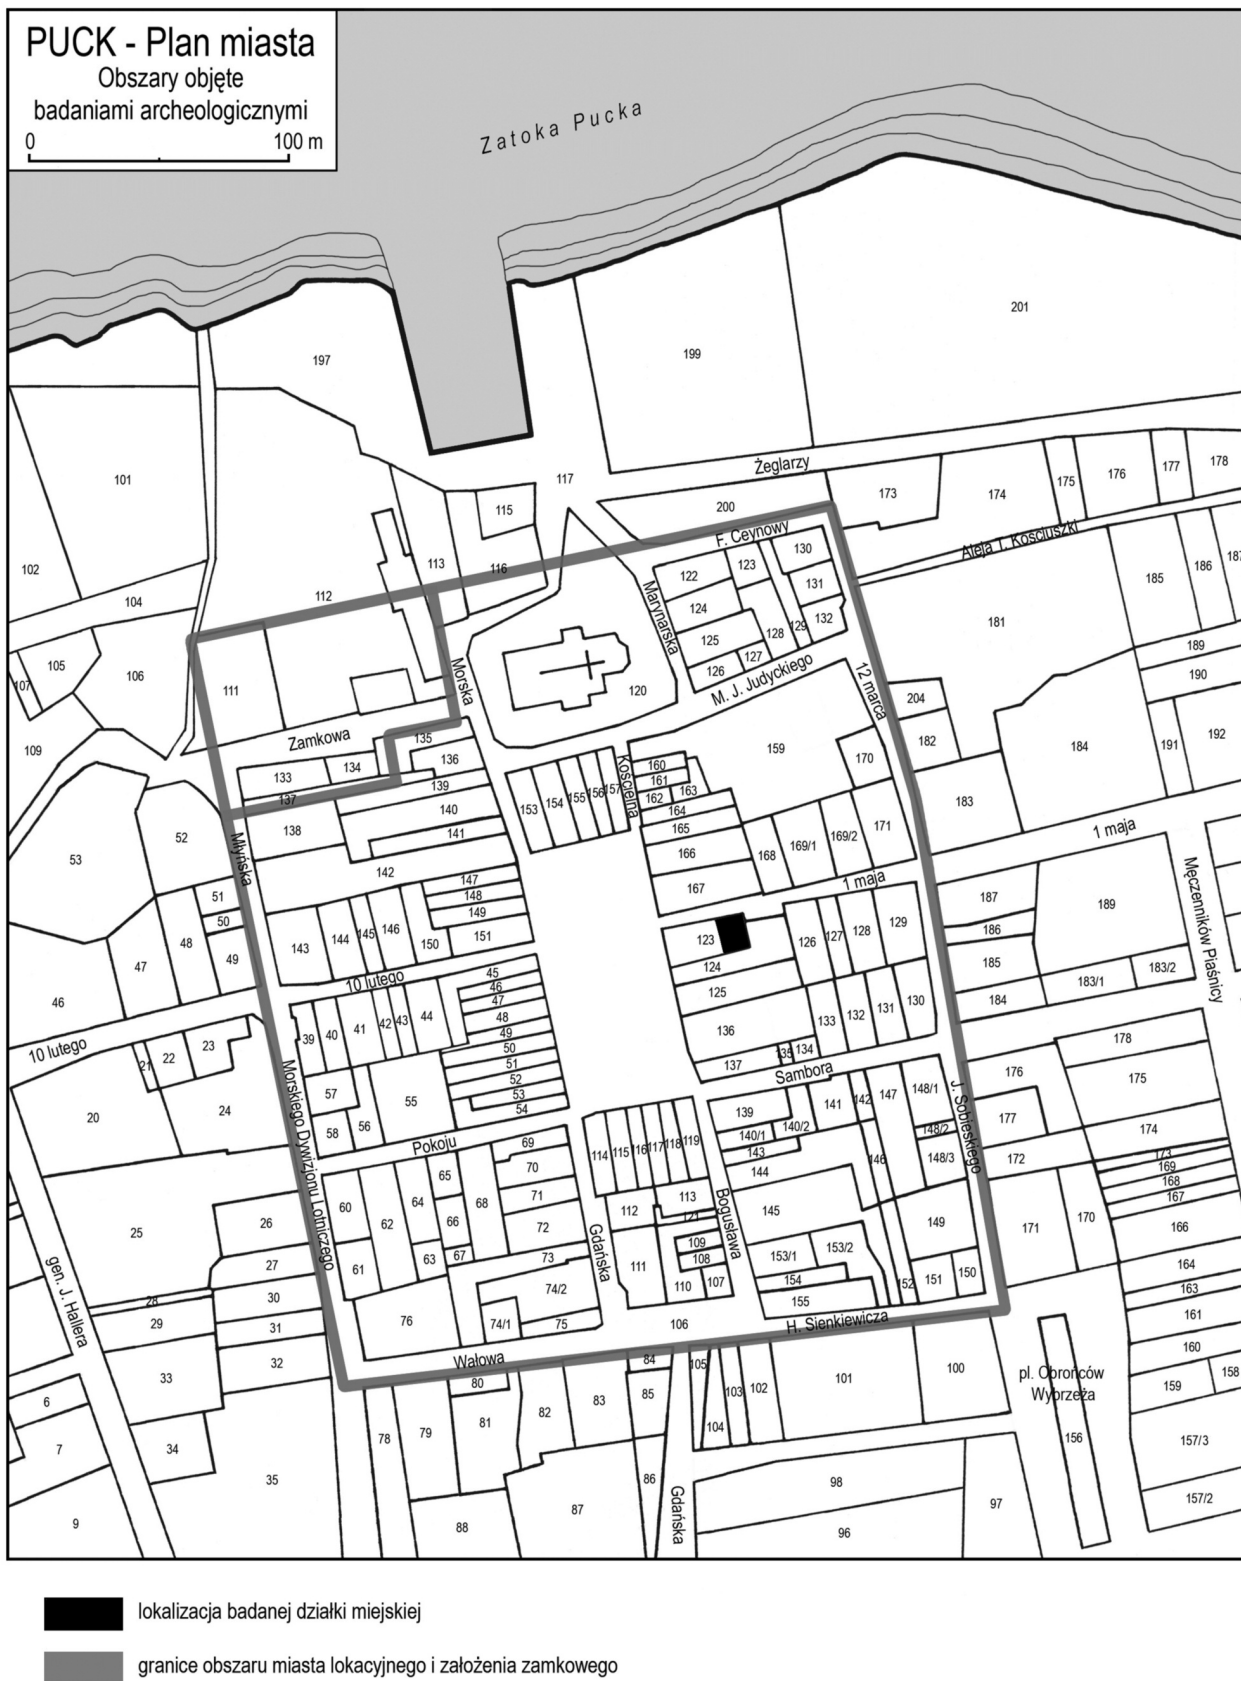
PUCK - Plan miasta
Obszary objęte badaniami archeologicznymi
0 100 m

Zatoka Pucka

197 199 201
101 117 Żeglarzy 200 173 174 175 176 177 178
102 115 F. Ceynowy 130 Aleja T. Kościuszki 185 186 187
104 112 113 116 122 123 131 181
105 106 107 Marynarska 124 129 132 189
111 Morska 125 128 190
109 126 127 120 M. J. Judyckiego 12 marca 204
Zamkowa 135 136 159 170 182 184 191 192
133 134 137 139 160 161 162 163 Kościelna
52 138 140 141 153 154 155 156 157 164 165 183
53 Młyńska 166 168 169/1 169/2 171 1 maja
142 147 148 149 167 1 maja 187 189 Męczenników Piaśnicy
51 50 48 47 49 143 144 145 146 150 151 123 126 127 128 129 186
46 10 lutego 45 46 47 48 49 50 51 52 53 54 124 125 185 183/1 183/2
10 lutego 39 40 41 42 43 44 136 133 132 131 130 184
21 22 23 137 135 134 178
20 24 57 55 Sambora 176 175
58 56 Pokoju 69 70 71 72 73 139 141 142 147 148/1 177
Morskiego Dywizjonu Lotniczego 114 115 116 117 118 119 140/1 140/2 143 144 148/2 148/3 174
60 62 64 65 66 68 112 113 121 Bogusława 145 146 149 J. Sobieskiego 172 173 169 168 167
25 26 27 61 63 67 73 74/2 Gdańska 111 109 108 110 107 153/1 153/2 154 152 151 150 171 170 166
gen. J. Hallera 28 29 30 31 32 33 76 74/1 75 106 155 H. Sienkiewicza 164 163 161 160
Wałowa 80 84 85 105 103 102 101 100 pl. Obrońców Wybrzeża 159 158
6 7 34 35 78 79 81 82 83 86 104 156 157/3
9 88 87 Gdańska 98 96 97 157/2

lokalizacja badanej działki miejskiej
granice obszaru miasta lokacyjnego i założenia zamkowego